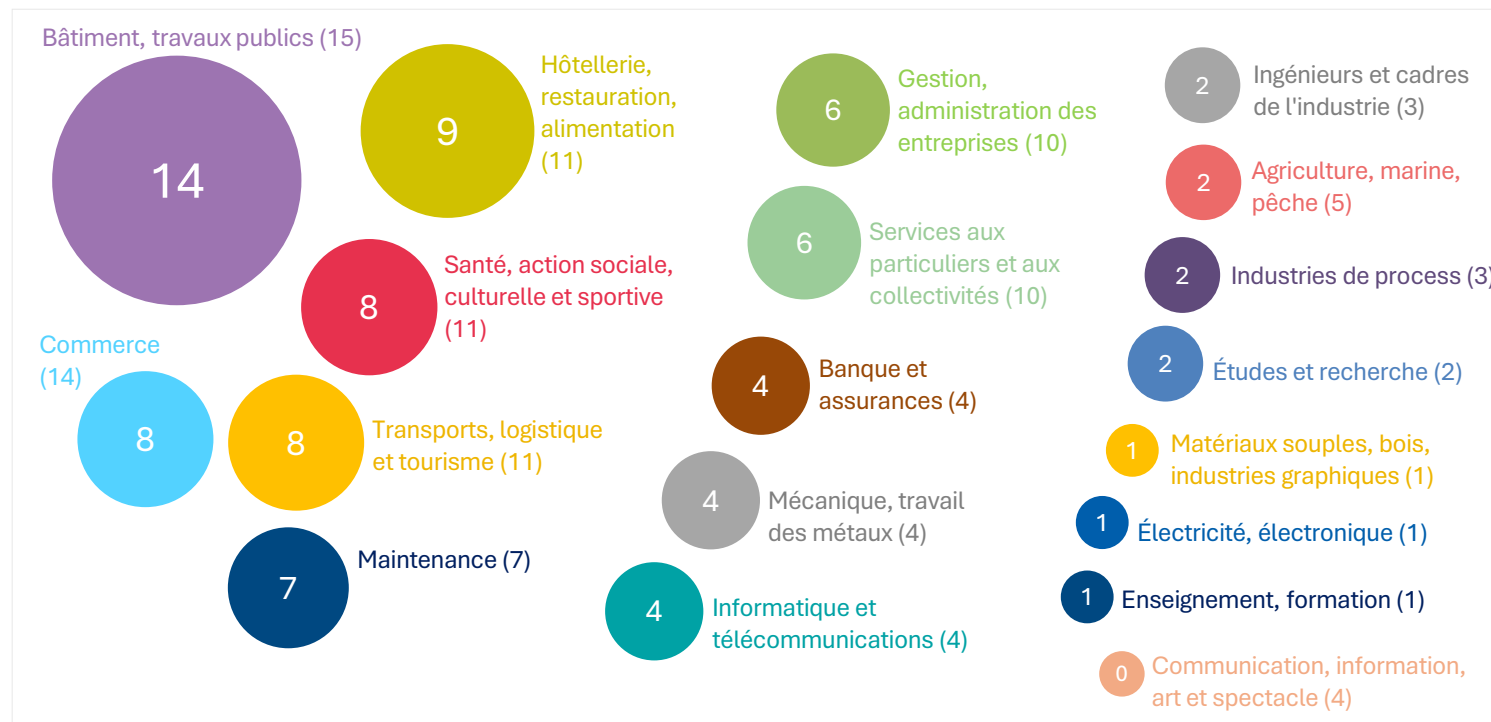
Bâtiment, travaux publics (15)
14

9
Hôtellerie, restauration, alimentation (11)

6
Gestion, administration des entreprises (10)

2
Ingénieurs et cadres de l'industrie (3)

2
Agriculture, marine, pêche (5)

8
Santé, action sociale, culturelle et sportive (11)

6
Services aux particuliers et aux collectivités (10)

2
Industries de process (3)

Commerce (14)
8

8
Transports, logistique et tourisme (11)

4
Banque et assurances (4)

2
Études et recherche (2)

1
Matériaux souples, bois, industries graphiques (1)

4
Mécanique, travail des métaux (4)

1
Électricité, électronique (1)

7
Maintenance (7)

1
Enseignement, formation (1)

4
Informatique et télécommunications (4)

0
Communication, information, art et spectacle (4)